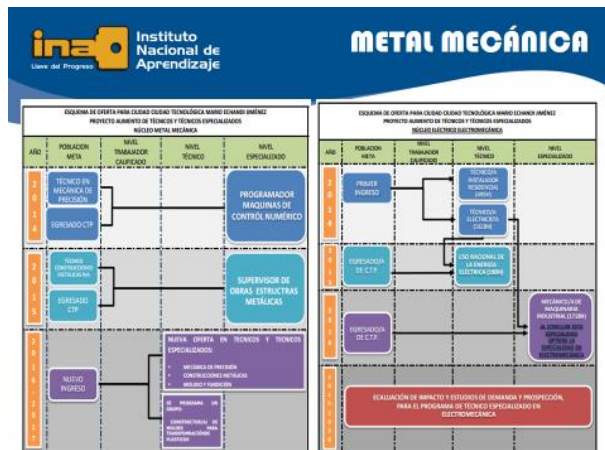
ina Instituto Nacional de Aprendizaje
Llave del Progreso

METAL MECÁNICA

ESQUEMA DE OFERTA PARA CIUDAD CIUDAD TECNOLÓGICA MARIO ECHANDI JIMÉNEZ
PROYECTO AUMENTO DE TÉCNICOS Y TÉCNICOS ESPECIALIZADOS
NÚCLEO METAL MECÁNICA

| AÑO | POBLACION META | NIVEL TRABAJADOR CALIFICADO | NIVEL TÉCNICO | NIVEL ESPECIALIZADO |
|---|---|---|---|---|
| 2014 | TÉCNICO EN MECÁNICA DE PRECISIÓN / EGRESADO CTP | | | PROGRAMADOR MAQUINAS DE CONTROL NUMÉRICO |
| 2015 | TECNICO CONSTRUCCIONES METALICAS / EGRESADO CTP | | | SUPERVISOR DE OBRAS ESTRUCTRAS METÁLICAS |
| 2016 2017 | NUEVO INGRESO | | NUEVA OFERTA EN TECNICOS Y TECNICOS ESPECIALIZADOS: • MECANICA DE PRECISIÓN • CONSTRUCCIONES METALICAS • MOLDEO Y FUNDICIÓN | |

ESQUEMA DE OFERTA PARA CIUDAD CIUDAD TECNOLÓGICA MARIO ECHANDI JIMÉNEZ
PROYECTO AUMENTO DE TÉCNICOS Y TÉCNICOS ESPECIALIZADOS
NÚCLEO ELÉCTRICO ELECTROMECÁNICA

| AÑO | POBLACION META | NIVEL TRABAJADOR CALIFICADO | NIVEL TÉCNICO | NIVEL ESPECIALIZADO |
|---|---|---|---|---|
| 2014 | PRIMER INGRESO | | TÉCNICO/A INSTALACION RESIDENCIAL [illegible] / TÉCNICO/A ELECTRICISTA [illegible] | |
| 2015 | EGRESADO/A DE C.T.P. | | USO RACIONAL DE LA ENERGÍA ELÉCTRICA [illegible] | |
| 2016 | EGRESADO/A DE C.T.P. | | | MECÁNICO/A DE MAQUINARIA INDUSTRIAL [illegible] AL CONCLUIR ESTA ESPECIALIDAD OPTIENE LA ESPECIALIDAD EN ELECTROMECÁNICA |
| 2017 | | EVALUACIÓN DE IMPACTO Y ESTUDIOS DE DEMANDA Y PROSPECCIÓN, PARA EL PROGRAMA DE TÉCNICO ESPECIALIZADO EN ELECTROMECÁNICA | | |